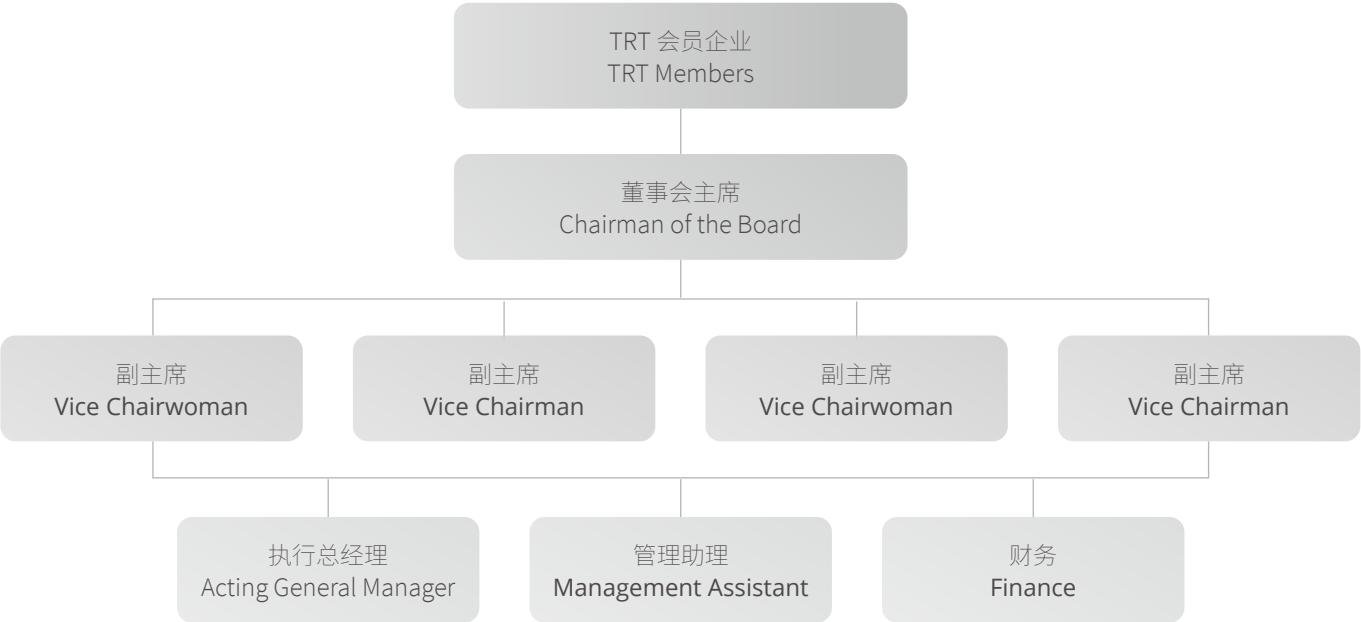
TRT 会员企业
TRT Members

董事会主席
Chairman of the Board

副主席
Vice Chairwoman

副主席
Vice Chairman

副主席
Vice Chairwoman

副主席
Vice Chairman

执行总经理
Acting General Manager

管理助理
Management Assistant

财务
Finance